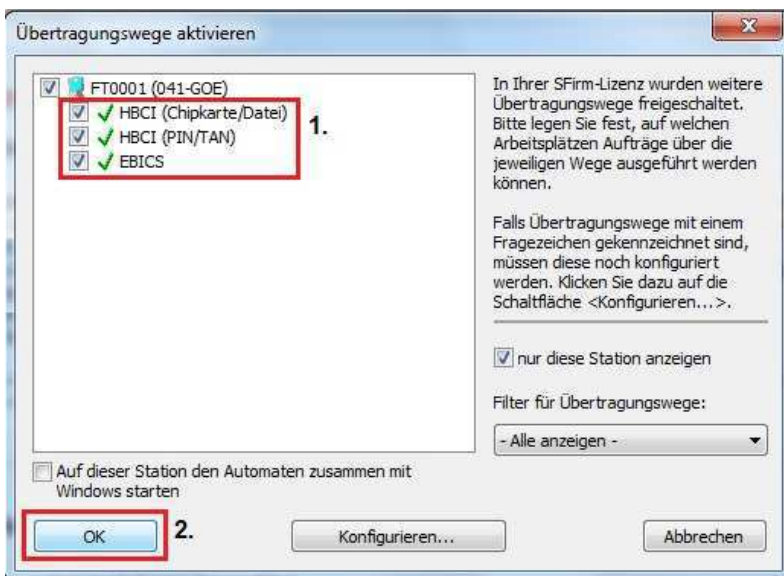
Übertragungswege aktivieren

FT0001 (041-GOE)
HBCI (Chipkarte/Datei)
HBCI (PIN/TAN)
EBICS

1.

In Ihrer SFirm-Lizenz wurden weitere Übertragungswege freigeschaltet. Bitte legen Sie fest, auf welchen Arbeitsplätzen Aufträge über die jeweiligen Wege ausgeführt werden können.

Falls Übertragungswege mit einem Fragezeichen gekennzeichnet sind, müssen diese noch konfiguriert werden. Klicken Sie dazu auf die Schaltfläche <Konfigurieren...>.

nur diese Station anzeigen

Filter für Übertragungswege:

- Alle anzeigen -

Auf dieser Station den Automaten zusammen mit Windows starten

OK

2.

Konfigurieren...

Abbrechen